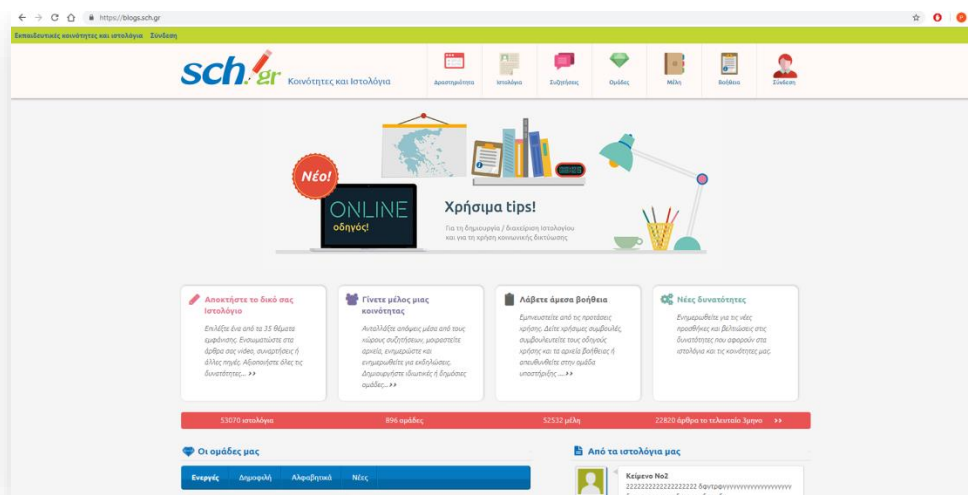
https://blogs.sch.gr

Εκπαιδευτικές κοινότητες και ιστολόγια Σύνδεση

sch.gr Κοινότητες και Ιστολόγια

Δραστηριότητα Ιστολόγια Συζητήσεις Ομάδες Μέλη Βοήθεια Σύνδεση

Νέο!

ONLINE οδηγός!

Χρήσιμα tips!

Για τη δημιουργία / διαχείριση ιστολογίου και για τη χρήση κοινωνικής δικτύωσης

Αποκτήστε το δικό σας Ιστολόγιο

Επιλέξτε ένα από τα 35 θέματα εμφάνισης. Ενσωματώστε στα άρθρα σας video, συναρτήσεις ή άλλες πηγές. Αξιοποιήστε όλες τις δυνατότητες... >>

Γίνετε μέλος μιας κοινότητας

Ανταλλάξτε απόψεις μέσα από τους χώρους συζητήσεων, μοιραστείτε αρχεία, ενημερώστε και ενημερωθείτε για εκδηλώσεις. Δημιουργήστε ιδιωτικές ή δημόσιες ομάδες... >>

Λάβετε άμεσα βοήθεια

Εμπνευστείτε από τις προτάσεις χρήσης. Δείτε χρήσιμες συμβουλές, συμβουλευτείτε τους οδηγούς χρήσης και τα αρχεία βοήθειας ή απευθυνθείτε στην ομάδα υποστήριξης ... >>

Νέες δυνατότητες

Ενημερωθείτε για τις νέες προσθήκες και βελτιώσεις στις δυνατότητες που αφορούν στα ιστολόγια και τις κοινότητες μας.

53070 ιστολόγια 896 ομάδες 52532 μέλη 22820 άρθρα το τελευταίο 3μηνο >>

Οι ομάδες μας

Ενεργές Δημοφιλή Αλφαβητικά Νέες

Από τα ιστολόγια μας

Κείμενο Νο2

zzzzzzzzzzzzzzzzzzzz δαντρφννννννννννννννν